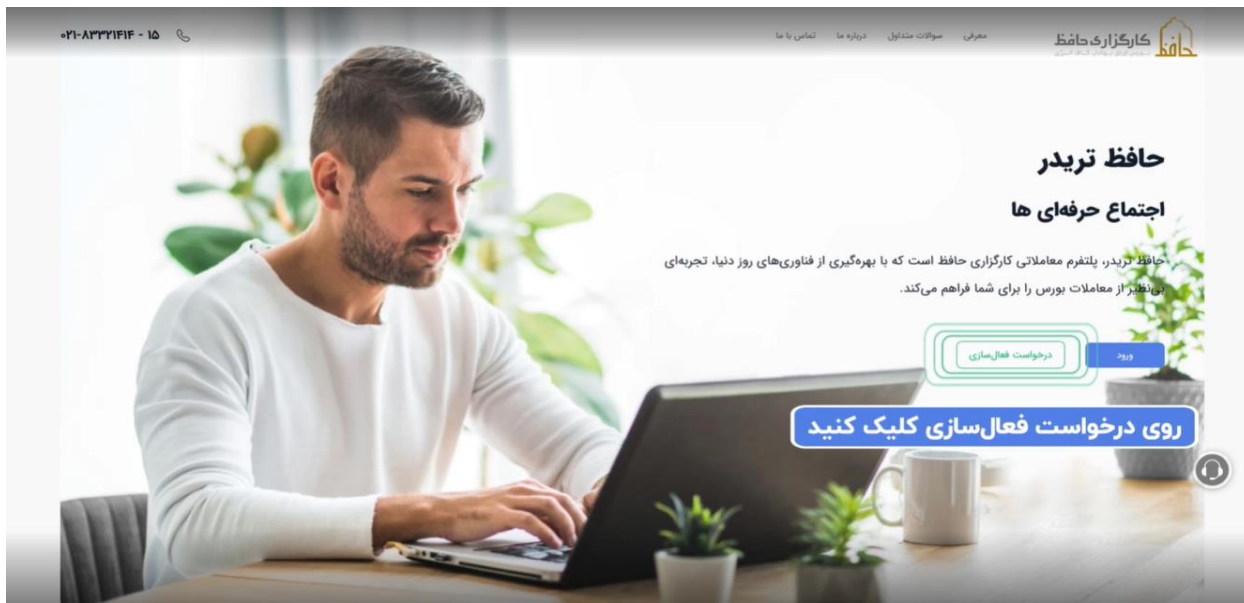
حافظ کارگزاری حافظ
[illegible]

معرفی سوالات متداول درباره ما تماس با ما

۰۲۱-۸۳۳۲۱۴۱۴ - ۱۵

حافظ تریدر

اجتماع حرفه‌ای ها

حافظ تریدر، پلتفرم معاملاتی کارگزاری حافظ است که با بهره‌گیری از فناوری‌های روز دنیا، تجربه‌ای بی‌نظیر از معاملات بورس را برای شما فراهم می‌کند.

ورود

درخواست فعال‌سازی

روی درخواست فعال‌سازی کلیک کنید